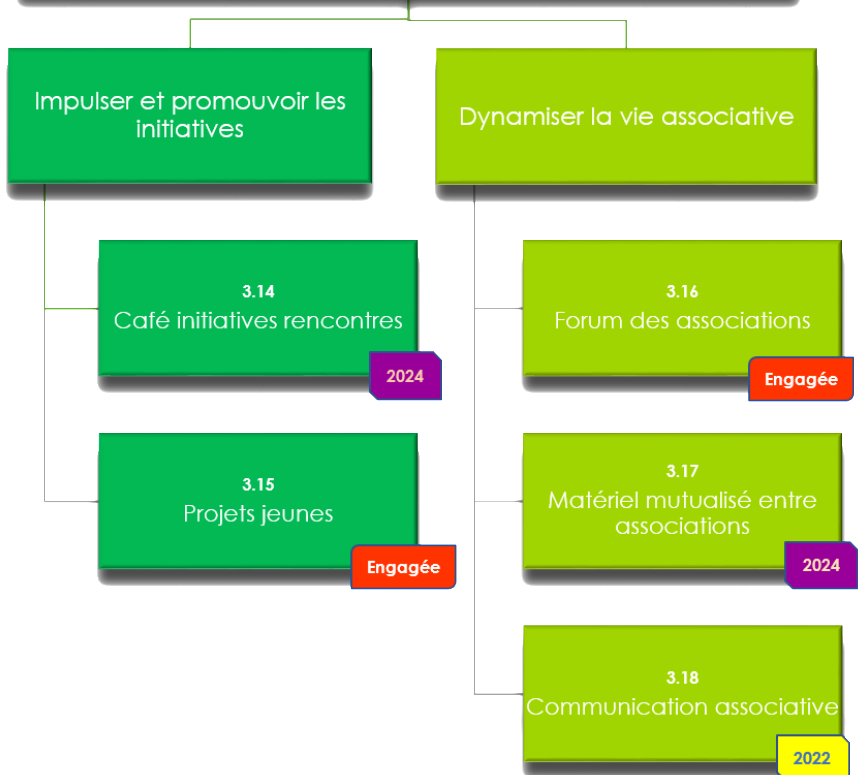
Impulser et promouvoir les initiatives

3.14
Café initiatives rencontres

2024

3.15
Projets jeunes

Engagée

Dynamiser la vie associative

3.16
Forum des associations

Engagée

3.17
Matériel mutualisé entre associations

2024

3.18
Communication associative

2022